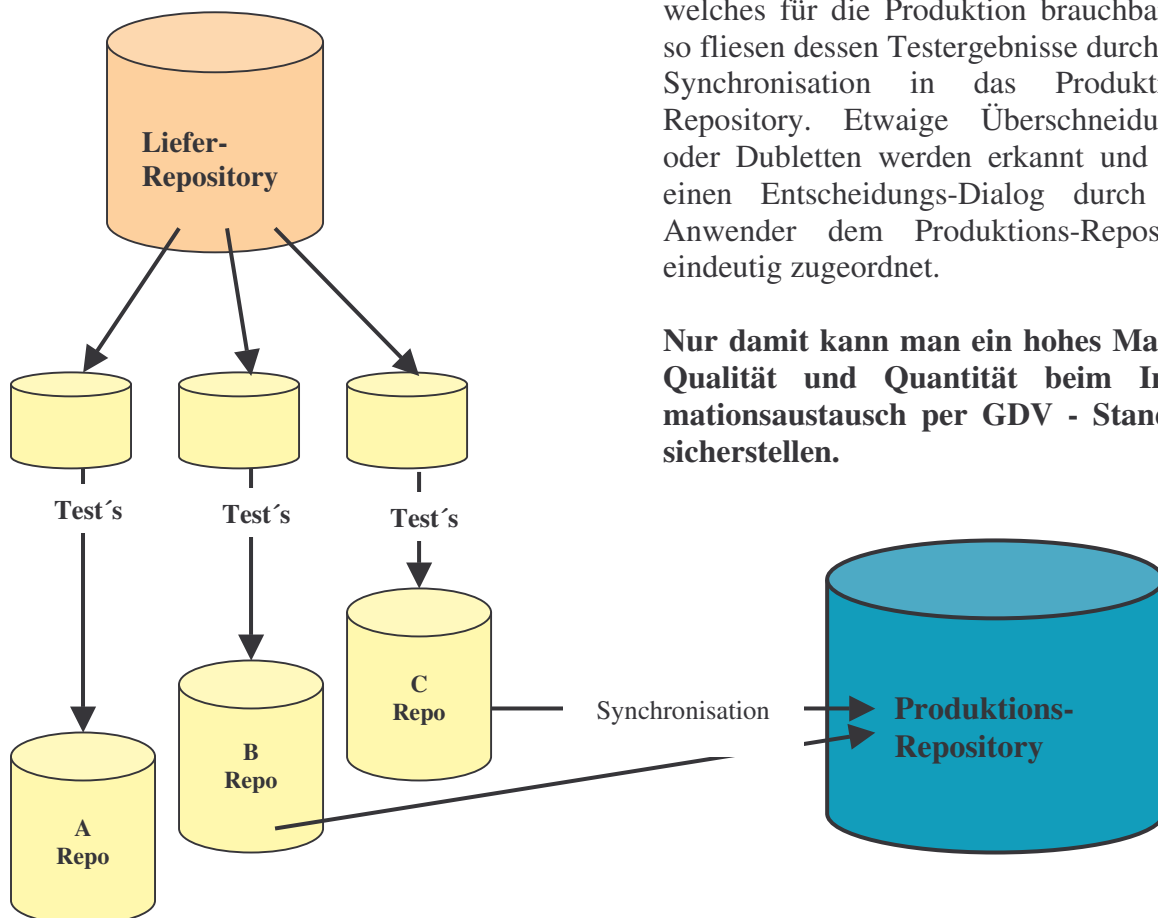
welches für die Produktion brauchba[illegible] so fliesen dessen Testergebnisse durch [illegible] Synchronisation in das Produkt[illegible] Repository. Etwaige Überschneidu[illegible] oder Dubletten werden erkannt und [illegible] einen Entscheidungs-Dialog durch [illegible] Anwender dem Produktions-Repos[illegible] eindeutig zugeordnet.

**Nur damit kann man ein hohes Ma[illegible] Qualität und Quantität beim In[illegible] mationsaustausch per GDV - Stan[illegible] sicherstellen.**

Liefer-Repository

Test´s

Test´s

Test´s

C Repo

B Repo

A Repo

Synchronisation

Produktions-Repository